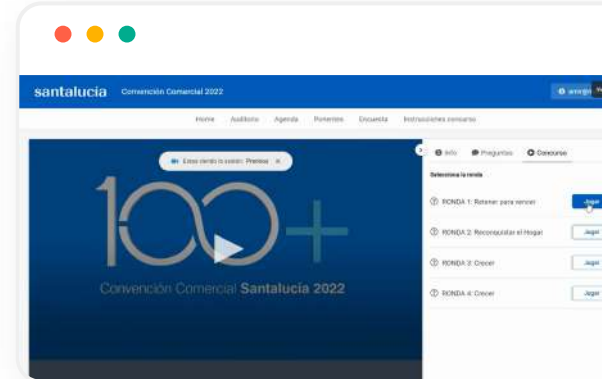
santalucia Convención Comercial 2022

Home Auditorio Agenda Ponentes Encuesta Instrucciones concurso

Estas viendo la sesión: Previous ×

100+

Convención Comercial Santalucia 2022

Info Preguntas Concurso

Selecciona la ronda

RONDA 1: Retener para vencer Jugar

RONDA 2: Reconquistar el Hogar Jugar

RONDA 3: Crecer Jugar

RONDA 4: Crecer Jugar